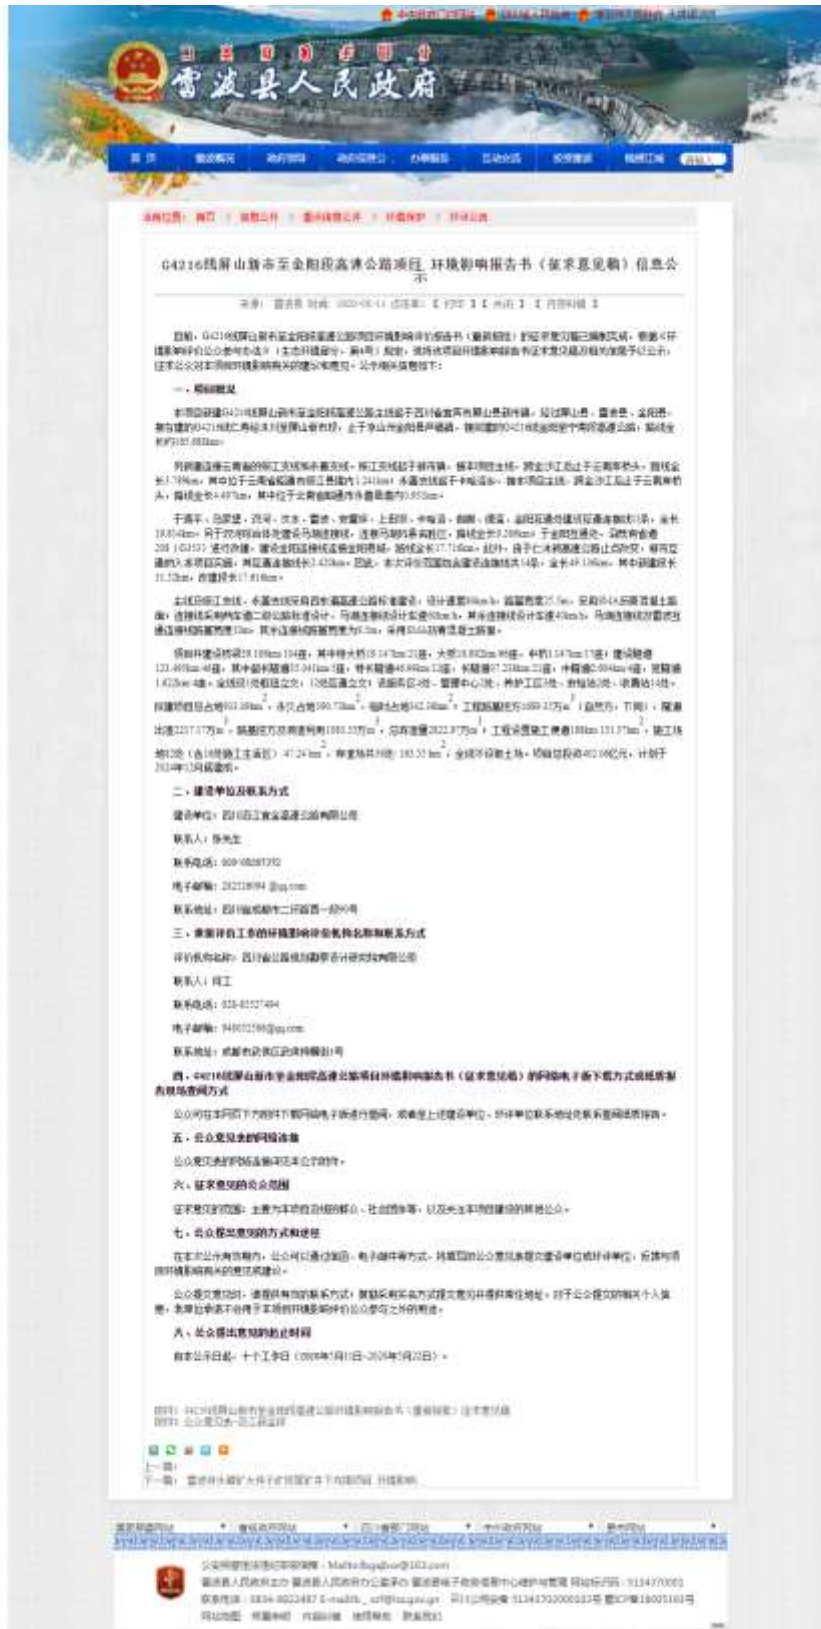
雷波县人民政府

G4216线屏山新市至金阳段高速公路项目 环境影响报告书（征求意见稿）信息公示

一、项目概况

二、建设单位及联系方式

建设单位：四川蜀道高速公路集团有限公司

联系人：张先生

联系电话：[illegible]

电子邮箱：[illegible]@qq.com

联系地址：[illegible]

三、承担评价工作的环境影响评价机构名称和联系方式

评价机构名称：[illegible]

联系人：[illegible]

联系电话：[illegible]

电子邮箱：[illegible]@qq.com

联系地址：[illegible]

四、G4216线屏山新市至金阳段高速公路项目环境影响报告书（征求意见稿）的网络链接及查阅纸质报告书的方式和途径

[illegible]

五、公众意见表的网络链接

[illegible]

六、征求意见的公众范围

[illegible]

七、公众提出意见的方式和途径

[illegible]

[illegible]

八、公众提出意见的起止时间

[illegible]

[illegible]

上一篇：
下一篇：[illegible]

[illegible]